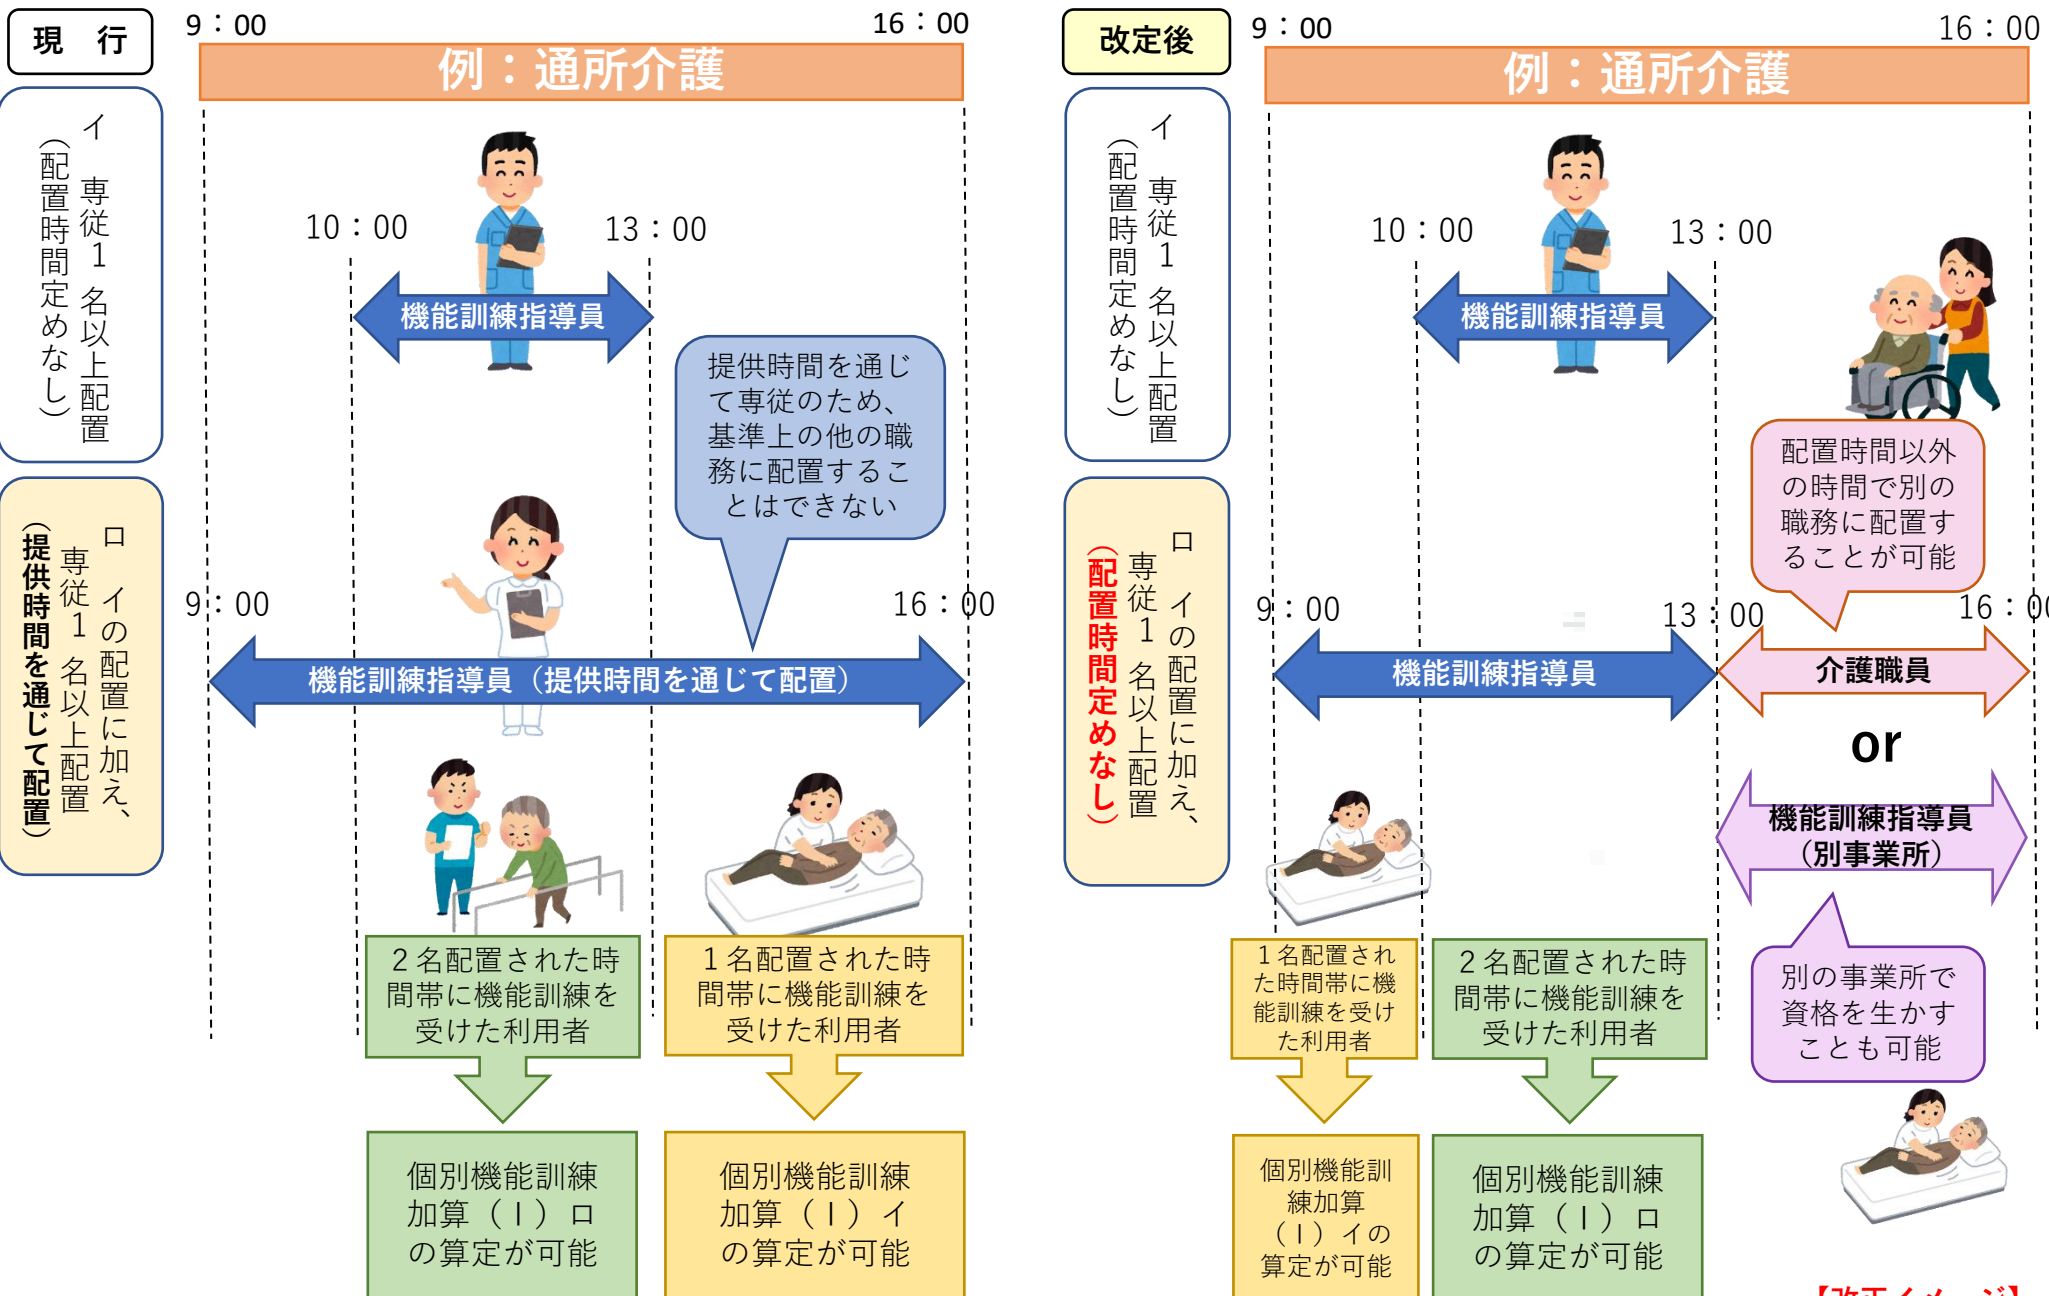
現　行

9：00　16：00

例：通所介護

イ　専従１名以上配置（配置時間定めなし）

10：00　13：00

機能訓練指導員

提供時間を通じて専従のため、基準上の他の職務に配置することはできない

ロ　イの配置に加え、専従１名以上配置（提供時間を通じて配置）

9：00　16：00

機能訓練指導員（提供時間を通じて配置）

２名配置された時間帯に機能訓練を受けた利用者

個別機能訓練加算（Ⅰ）ロの算定が可能

１名配置された時間帯に機能訓練を受けた利用者

個別機能訓練加算（Ⅰ）イの算定が可能

改定後

9：00　16：00

例：通所介護

イ　専従１名以上配置（配置時間定めなし）

10：00　13：00

機能訓練指導員

配置時間以外の時間で別の職務に配置することが可能

ロ　イの配置に加え、専従１名以上配置（配置時間定めなし）

9：00　13：00　16：00

機能訓練指導員

介護職員

or

機能訓練指導員（別事業所）

別の事業所で資格を生かすことも可能

１名配置された時間帯に機能訓練を受けた利用者

個別機能訓練加算（Ⅰ）イの算定が可能

２名配置された時間帯に機能訓練を受けた利用者

個別機能訓練加算（Ⅰ）ロの算定が可能

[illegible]